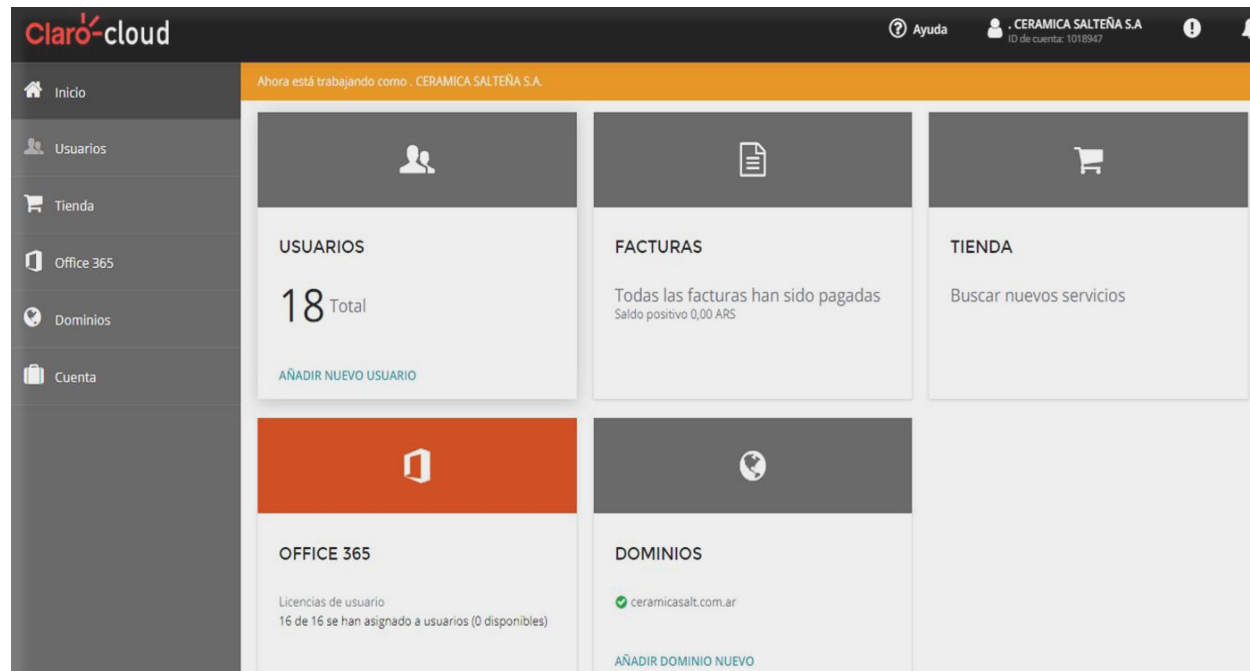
Claro cloud

Ayuda

. CERAMICA SALTEÑA S.A
ID de cuenta: 1018947

Inicio
Usuarios
Tienda
Office 365
Dominios
Cuenta

Ahora está trabajando como . CERAMICA SALTEÑA S.A.

USUARIOS
18 Total
AÑADIR NUEVO USUARIO

FACTURAS
Todas las facturas han sido pagadas
Saldo positivo 0,00 ARS

TIENDA
Buscar nuevos servicios

OFFICE 365
Licencias de usuario
16 de 16 se han asignado a usuarios (0 disponibles)

DOMINIOS
ceramicasalt.com.ar
AÑADIR DOMINIO NUEVO